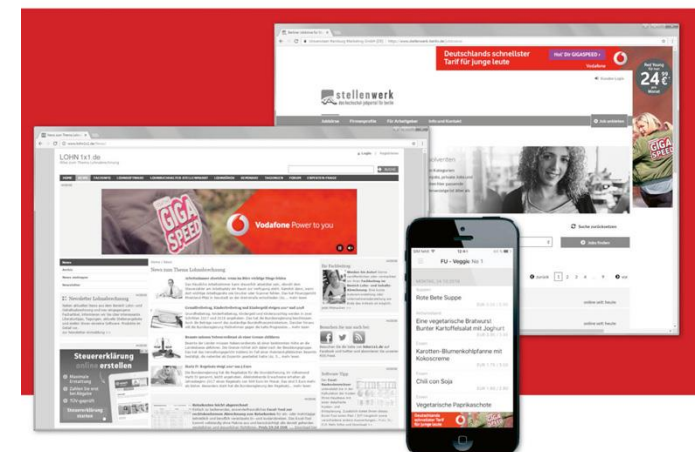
Deutschlands schnellster Tarif für junge Leute

Vodafone

stellenwerk

24 99

GIGA SPEED

LOHN 1x1.de

News zum Thema Lohnabrechnung

Vodafone Power to you

Steuererklärung online erstellen

FU - Veggie

Rote Bete Suppe

Eine vegetarische Bratwurst Bunter Kartoffelsalat mit Joghurt

Karotten-Blumenkohlpfanne mit Kokoscreme

Chili con Soja

Vegetarische Paprikaschote

Deutschlands schnellster Tarif für junge Leute